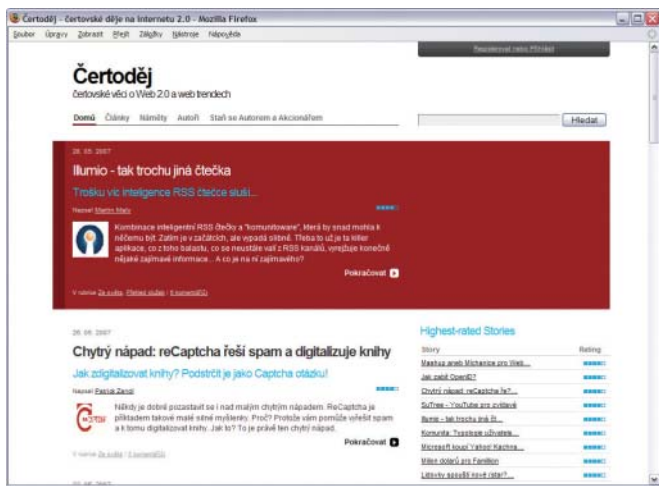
Čertoděj - Čertovské děje na Internetu 2.0 - Mozilla Firefox

Soubor Úpravy Zobrazit Přejít Záložky Nástroje Nápověda

Registrovat nebo Přihlásit

Čertoděj

čertovské věci o Web 2.0 a web trendech

Domů Články Náměty Autoři Staň se Autorem a Akcionářem

Hledat

28. 05. 2007

Illumio - tak trochu jiná čtečka

Trošku víc inteligence RSS čtečce sluší...

Napsal Martin Malý

Kombinace inteligentní RSS čtečky a "komunitoware", která by snad mohla k něčemu být. Zatím je v začátcích, ale vypadá slibně. Třeba to už je ta killer aplikace, co z toho balastu, co se neustále valí z RSS kanálů, vyrejdují konečně nějaké zajímavé informace... A co je na ní zajímavého?

Pokračovat

V rubrice Ze světa, Webové služby | 5 komentářů

26. 05. 2007

Chytrý nápad: reCaptcha řeší spam a digitalizuje knihy

Jak zdigitalizovat knihy? Podstrčit je jako Captcha otázku!

Napsal Patrick Zandl

Někdy je dobré pozastavit se i nad malým chytrým nápadem. ReCaptcha je příkladem takové malé silné myšlenky. Proč? Protože vám pomůže vyřešit spam a k tomu digitalizovat knihy. Jak to? To je právě ten chytrý nápad.

Pokračovat

V rubrice Ze světa | 3 komentáře

Highest-rated Stories

| Story | Rating |
|---|---|
| Mashup aneb Michanice pro Web... | |
| Jak získat OpenID? | |
| Chytrý nápad: reCaptcha ře?... | |
| SuTree - YouTube pro zvídavé | |
| Illumio - tak trochu jiná čt... | |
| Komunita: Typologie uživatele... | |
| Microsoft koupí Yahoo! Kachna... | |
| Milión dolarů pro Familion | |
| Lidovky spouští nové (staré?... | |

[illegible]